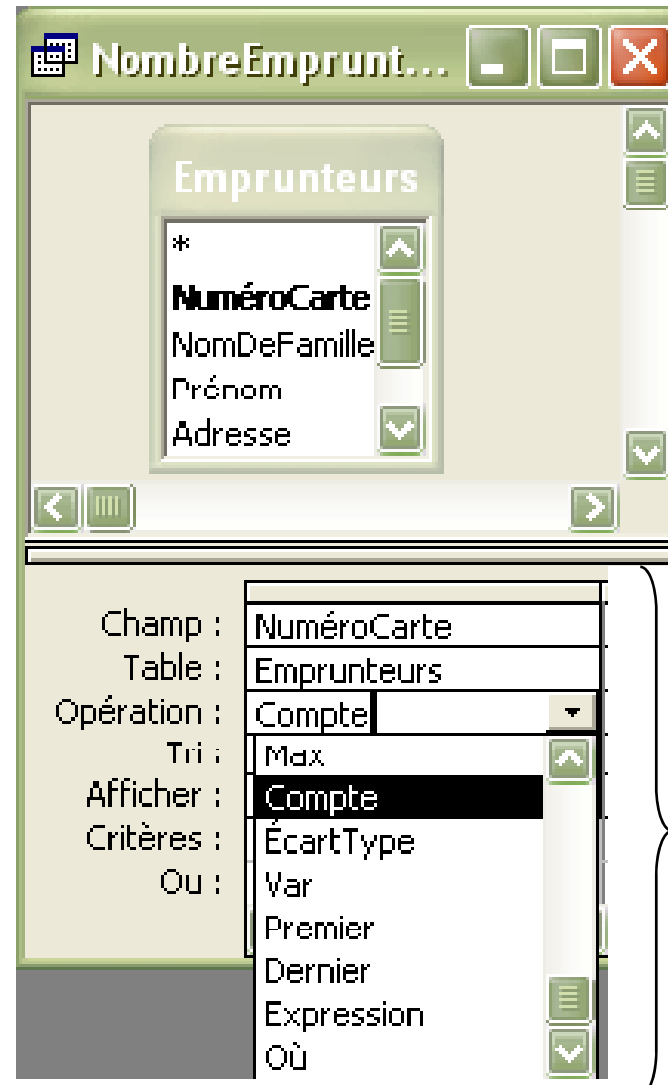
NombreEmprunt...

Emprunteurs
*
NuméroCarte
NomDeFamille
Prénom
Adresse

Champ : NuméroCarte
Table : Emprunteurs
Opération : Compte
Tri :
Afficher :
Critères :
Ou :

Max
Compte
ÉcartType
Var
Premier
Dernier
Expression
Où